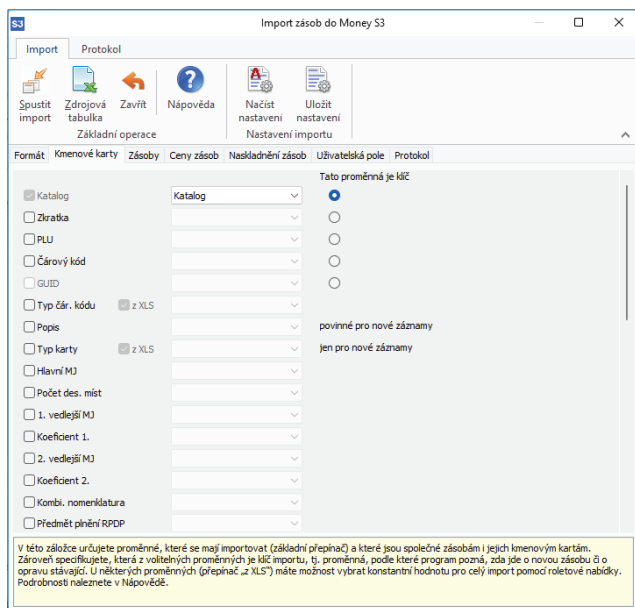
S3 Import zásob do Money S3

Import Protokol

Spustit import
Zdrojová tabulka
Zavřít
Nápověda
Základní operace
Načíst nastavení
Uložit nastavení
Nastavení importu

Formát | Kmenové karty | Zásoby | Ceny zásob | Naskladnění zásob | Uživatelská pole | Protokol

Tato proměnná je klíč

Katalog | Katalog
Zkratka
PLU
Čárový kód
GUID
Typ čár. kódu | z XLS
Popis | povinné pro nové záznamy
Typ karty | z XLS | jen pro nové záznamy
Hlavní MJ
Počet des. míst
1. vedlejší MJ
Koeficient 1.
2. vedlejší MJ
Koeficient 2.
Kombi. nomenklatura
Předmět plnění RPDP

V této záložce určujete proměnné, které se mají importovat (základní přepínač) a které jsou společné zásobám i jejich kmenovým kartám. Zároveň specifikujete, která z volitelných proměnných je klíč importu, tj. proměnná, podle které program pozná, zda jde o novou zásobu či o opravu stávající. U některých proměnných (přepínač „z XLS") máte možnost vybrat konstantní hodnotu pro celý import pomocí roletové nabídky. Podrobnosti naleznete v Nápovědě.